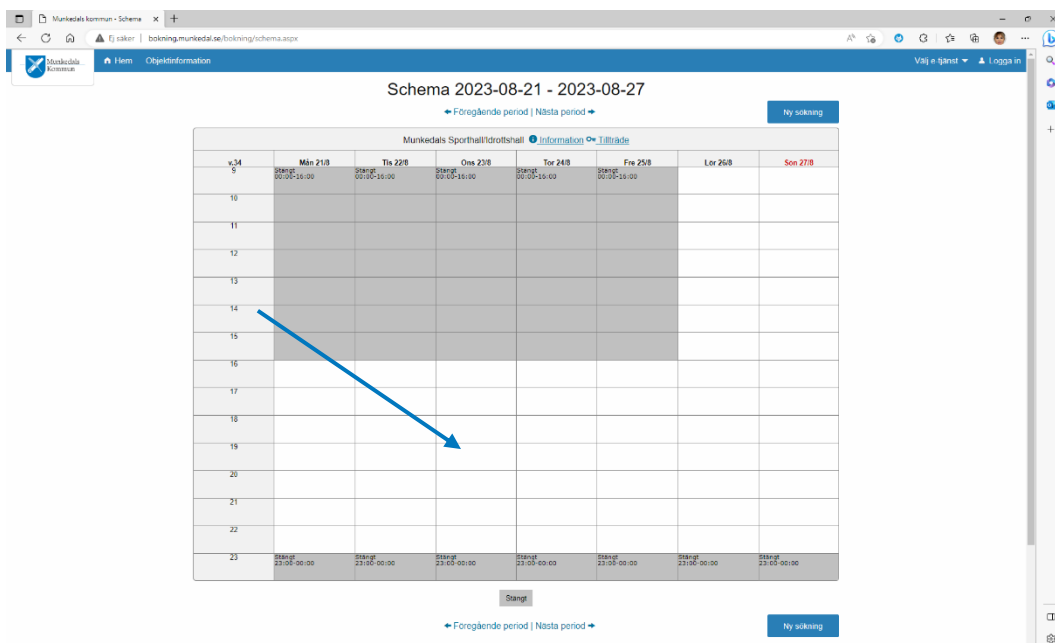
Munkedals kommun - Schema ×

Ej säker | bokning.munkedal.se/bokning/schema.aspx

Munkedals Kommun

Hem Objektinformation

Välj e-tjänst Logga in

Schema 2023-08-21 - 2023-08-27

Föregående period | Nästa period

Ny sökning

Munkedals Sporthall/Idrottshall Information Tillträde

| v.34 | Mån 21/8 | Tis 22/8 | Ons 23/8 | Tor 24/8 | Fre 25/8 | Lör 26/8 | Sön 27/8 |
|---|---|---|---|---|---|---|---|
| 9 | Stängt 00:00-16:00 | Stängt 00:00-16:00 | Stängt 00:00-16:00 | Stängt 00:00-16:00 | Stängt 00:00-16:00 | | |
| 10 | | | | | | | |
| 11 | | | | | | | |
| 12 | | | | | | | |
| 13 | | | | | | | |
| 14 | | | | | | | |
| 15 | | | | | | | |
| 16 | | | | | | | |
| 17 | | | | | | | |
| 18 | | | | | | | |
| 19 | | | | | | | |
| 20 | | | | | | | |
| 21 | | | | | | | |
| 22 | | | | | | | |
| 23 | Stängt 23:00-00:00 | Stängt 23:00-00:00 | Stängt 23:00-00:00 | Stängt 23:00-00:00 | Stängt 23:00-00:00 | Stängt 23:00-00:00 | Stängt 23:00-00:00 |

Stängt

Föregående period | Nästa period

Ny sökning